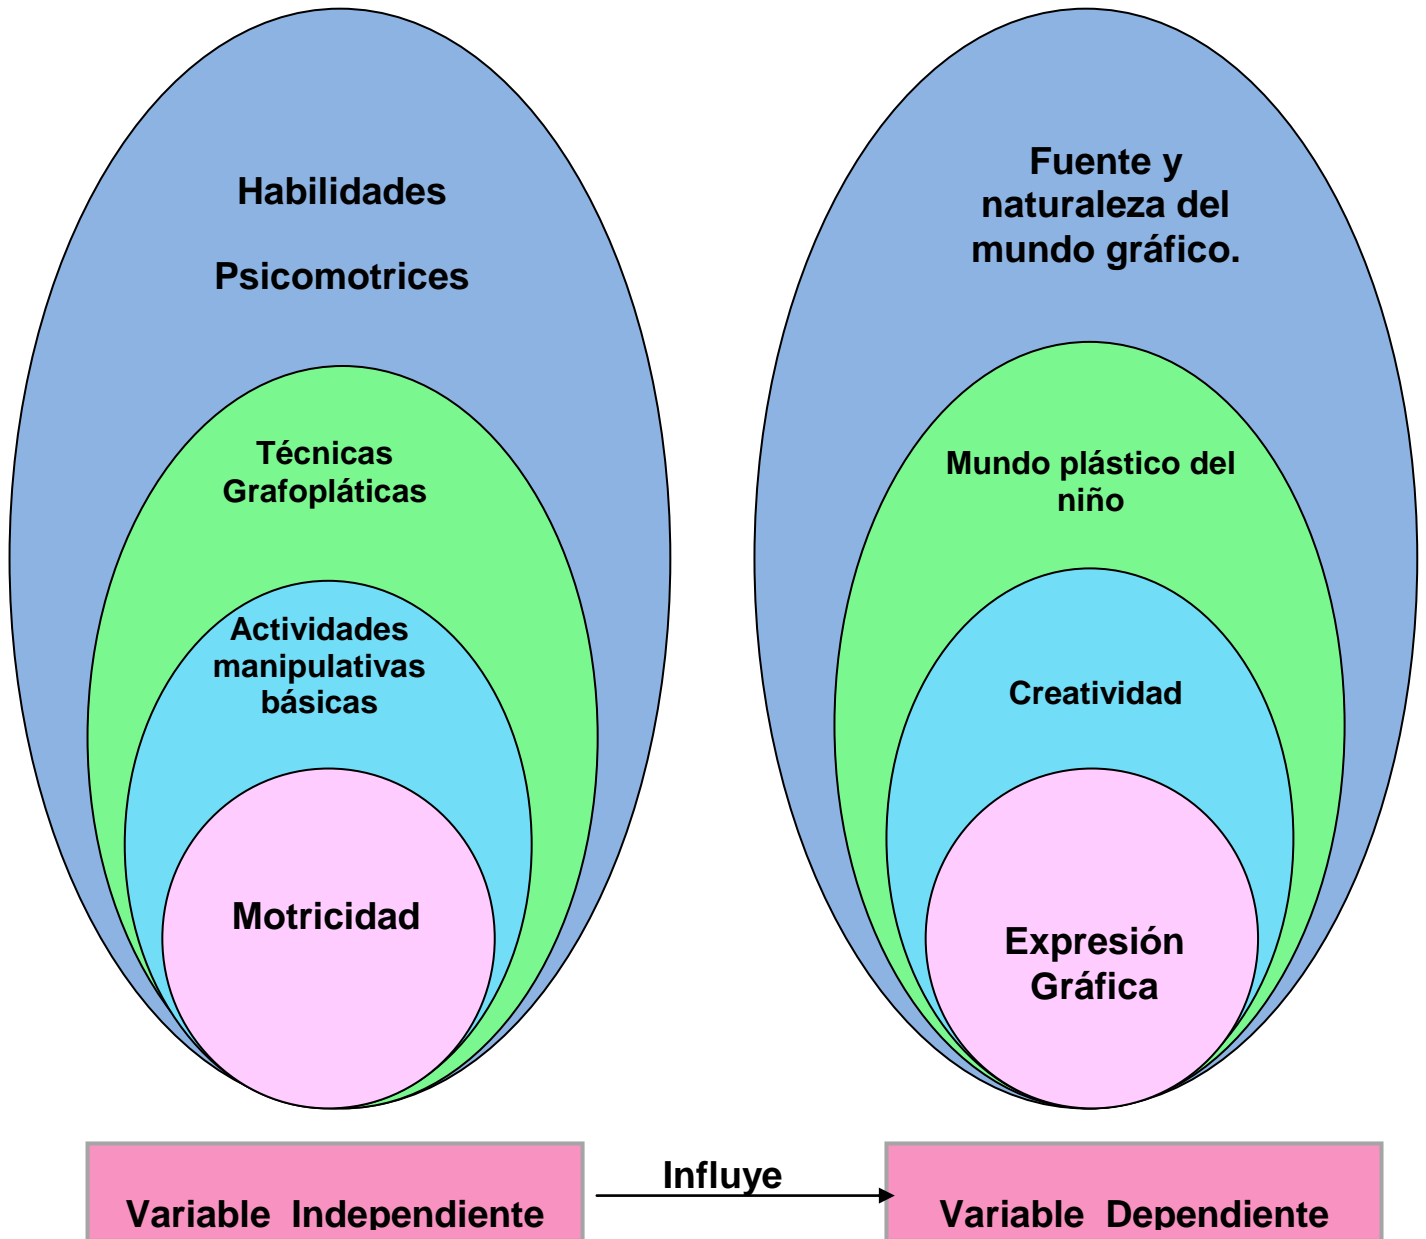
Habilidades

Psicomotrices

Técnicas Grafopláticas

Actividades manipulativas básicas

Motricidad

Fuente y naturaleza del mundo gráfico.

Mundo plástico del niño

Creatividad

Expresión Gráfica

Variable Independiente

Influye

Variable Dependiente